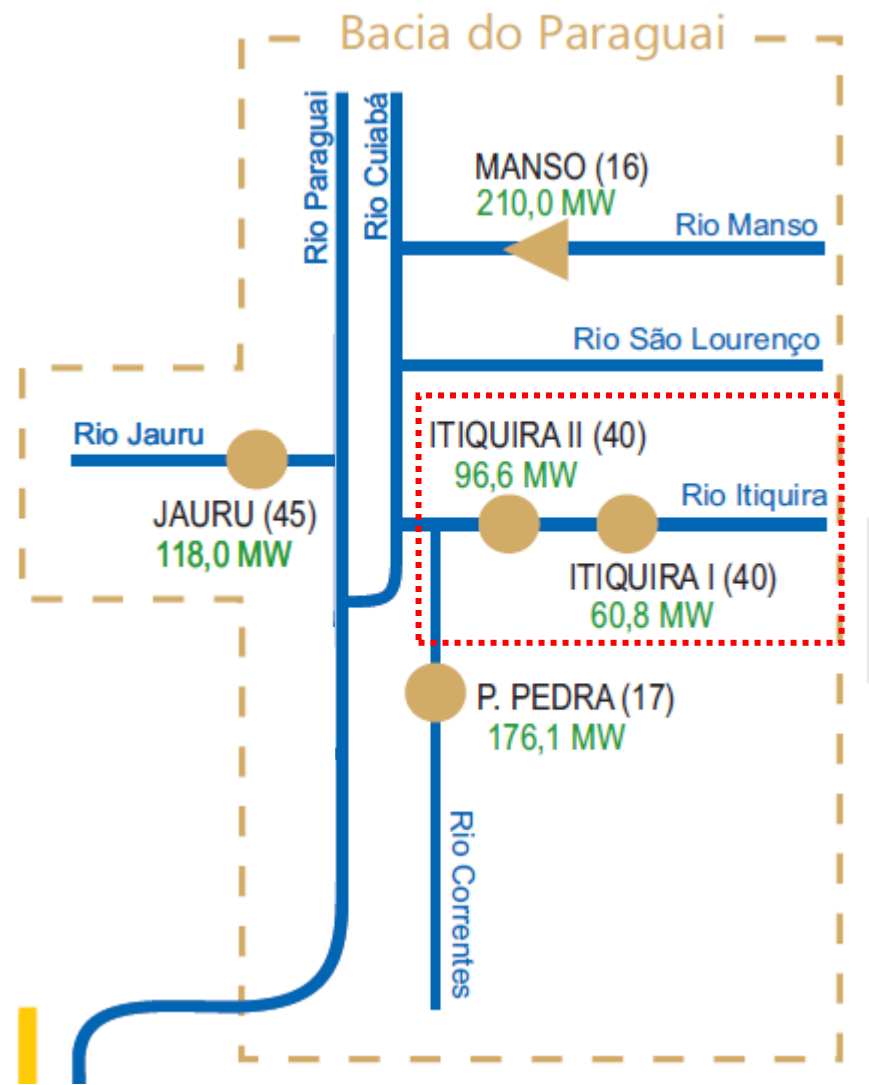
Bacia do Paraguai

Rio Paraguai

Rio Cuiabá

MANSO (16)
210,0 MW

Rio Manso

Rio São Lourenço

Rio Jauru

JAURU (45)
118,0 MW

ITIQUIRA II (40)
96,6 MW

Rio Itiquira

ITIQUIRA I (40)
60,8 MW

P. PEDRA (17)
176,1 MW

Rio Correntes